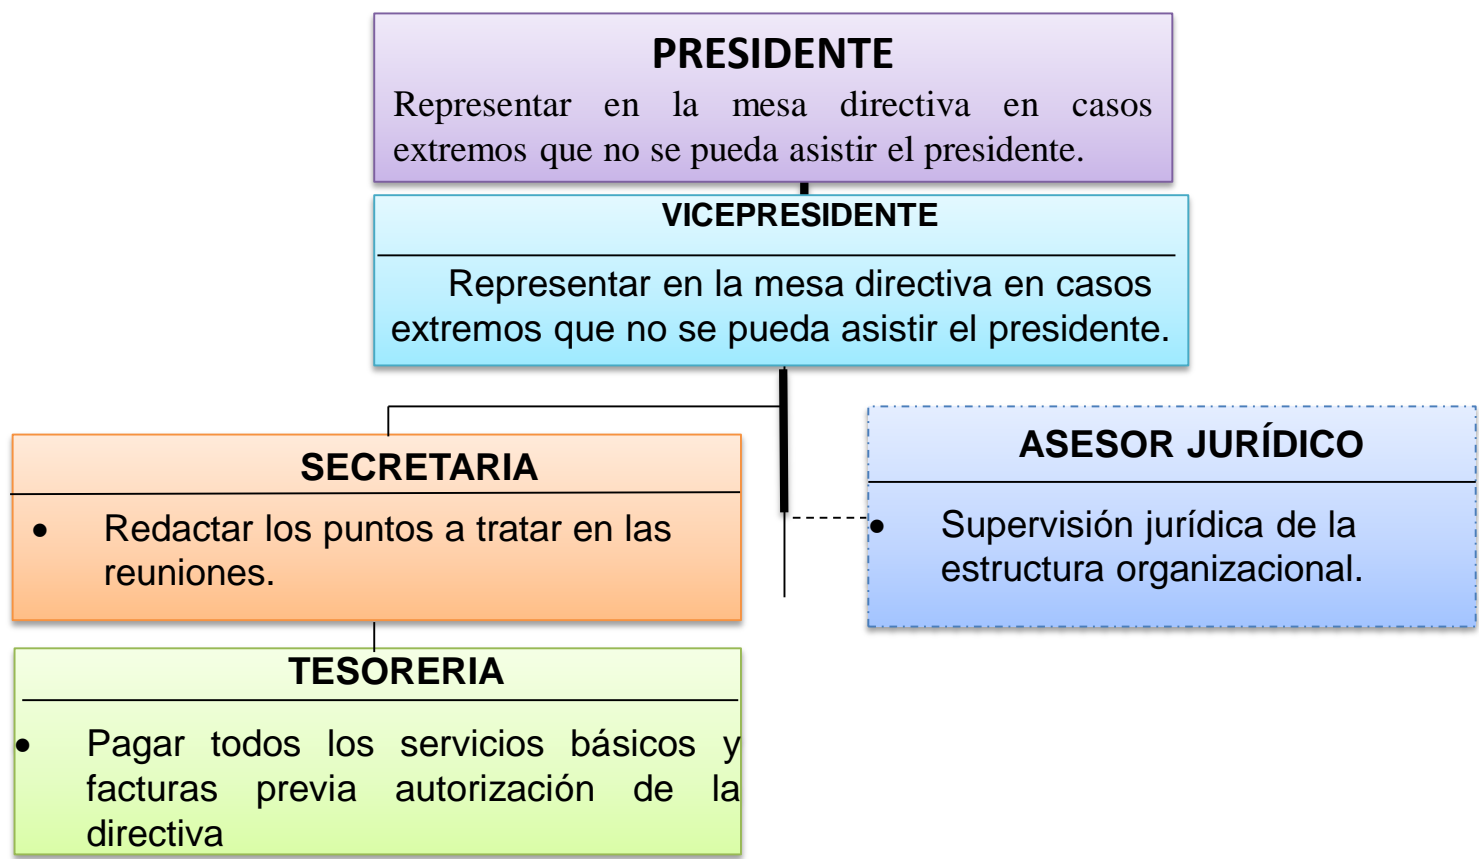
PRESIDENTE

Representar en la mesa directiva en casos extremos que no se pueda asistir el presidente.

VICEPRESIDENTE

Representar en la mesa directiva en casos extremos que no se pueda asistir el presidente.

SECRETARIA

• Redactar los puntos a tratar en las reuniones.

ASESOR JURÍDICO

• Supervisión jurídica de la estructura organizacional.

TESORERIA

• Pagar todos los servicios básicos y facturas previa autorización de la directiva